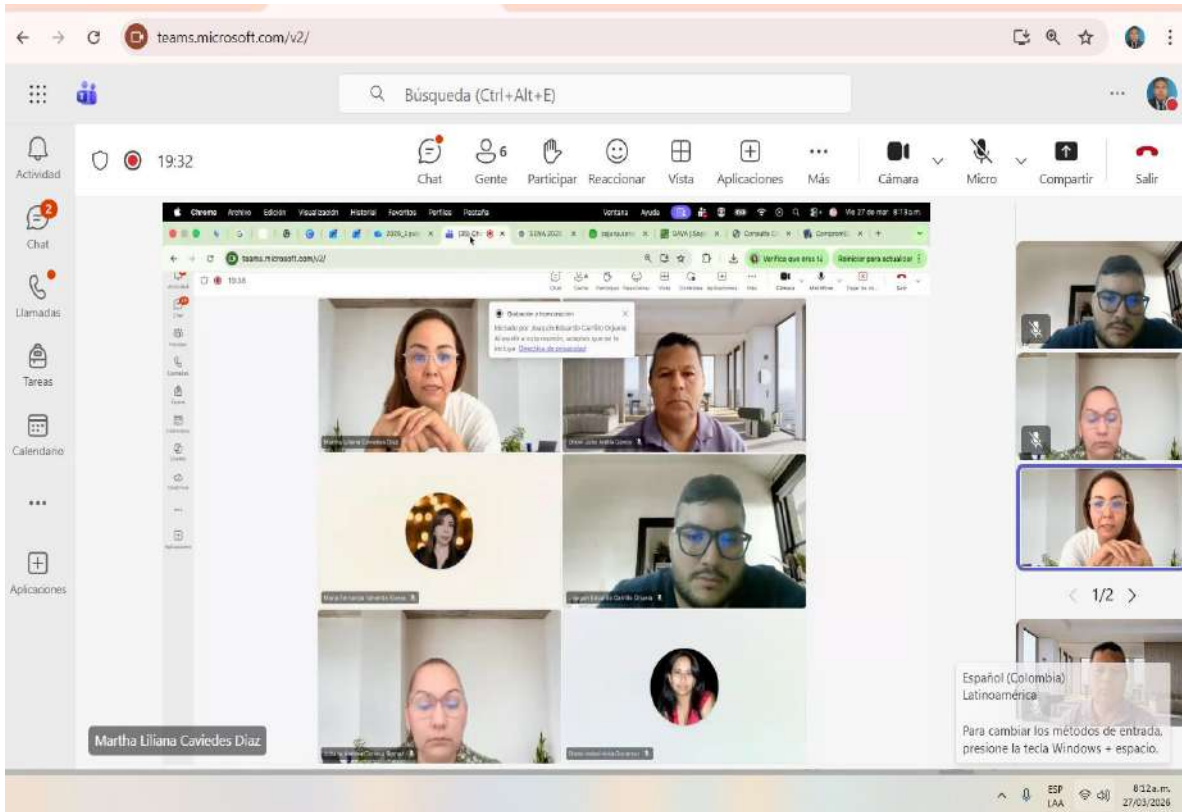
teams.microsoft.com/v2/

Búsqueda (Ctrl+Alt+E)

Actividad
2
Chat
Llamadas
Tareas
Calendario
...
Aplicaciones

19:32

Chat
6
Gente
Participar
Reaccionar
Vista
Aplicaciones
Más
Cámara
Micro
Compartir
Salir

Chrome Archivo Edición Visualización Historial Favoritos Perfiles Pestaña Ventana Ayuda

teams.microsoft.com/v2/

19:38

Grabación y transcripción

Martha Liliana Caviedes Díaz

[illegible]

Jeison Eduardo Carrillo Orjuela

Martha Liliana Caviedes Díaz

1/2

Español (Colombia)
Latinoamérica

Para cambiar los métodos de entrada, presione la tecla Windows + espacio.

ESP
LAA
8:12a.m.
27/03/2026